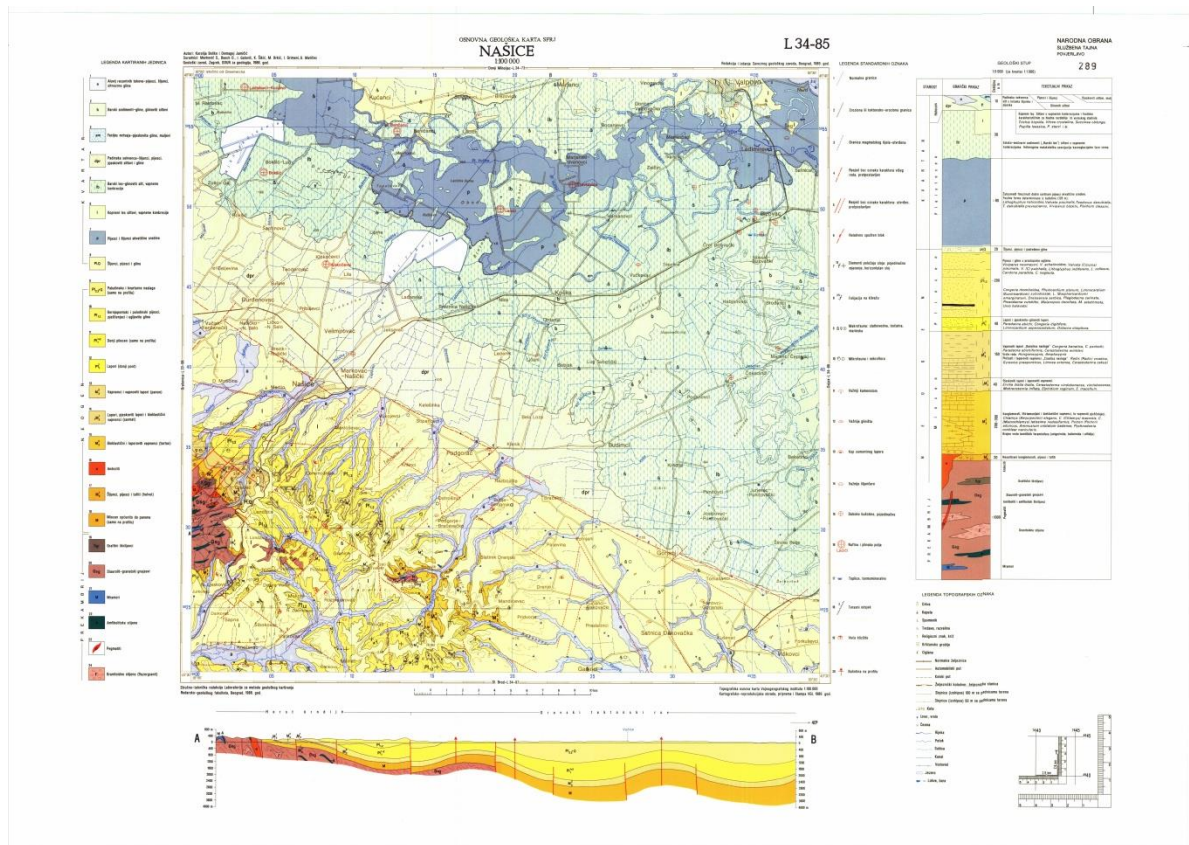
OSNOVNA GEOLOŠKA KARTA SFRJ

NAŠICE

1:100 000

L 34-85

NARODNA OBRANA
SLUŽBENA TAJNA
POVJERLJIVO

289

LEGENDA KARTIRANIH JEDINICA

LEGENDA STANDARDNIH OZNAKA

GEOLOŠKI STUP

Našice

Podgorač

Markovac Našički

Velimirovac

Gazije

Kučanci

Breznica Našička

Jelisavac

Samica Dakovačka

Feričanci

Koška

Đurđenovac

LEGENDA TOPOGRAFSKIH OZNAKA

A

B

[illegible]